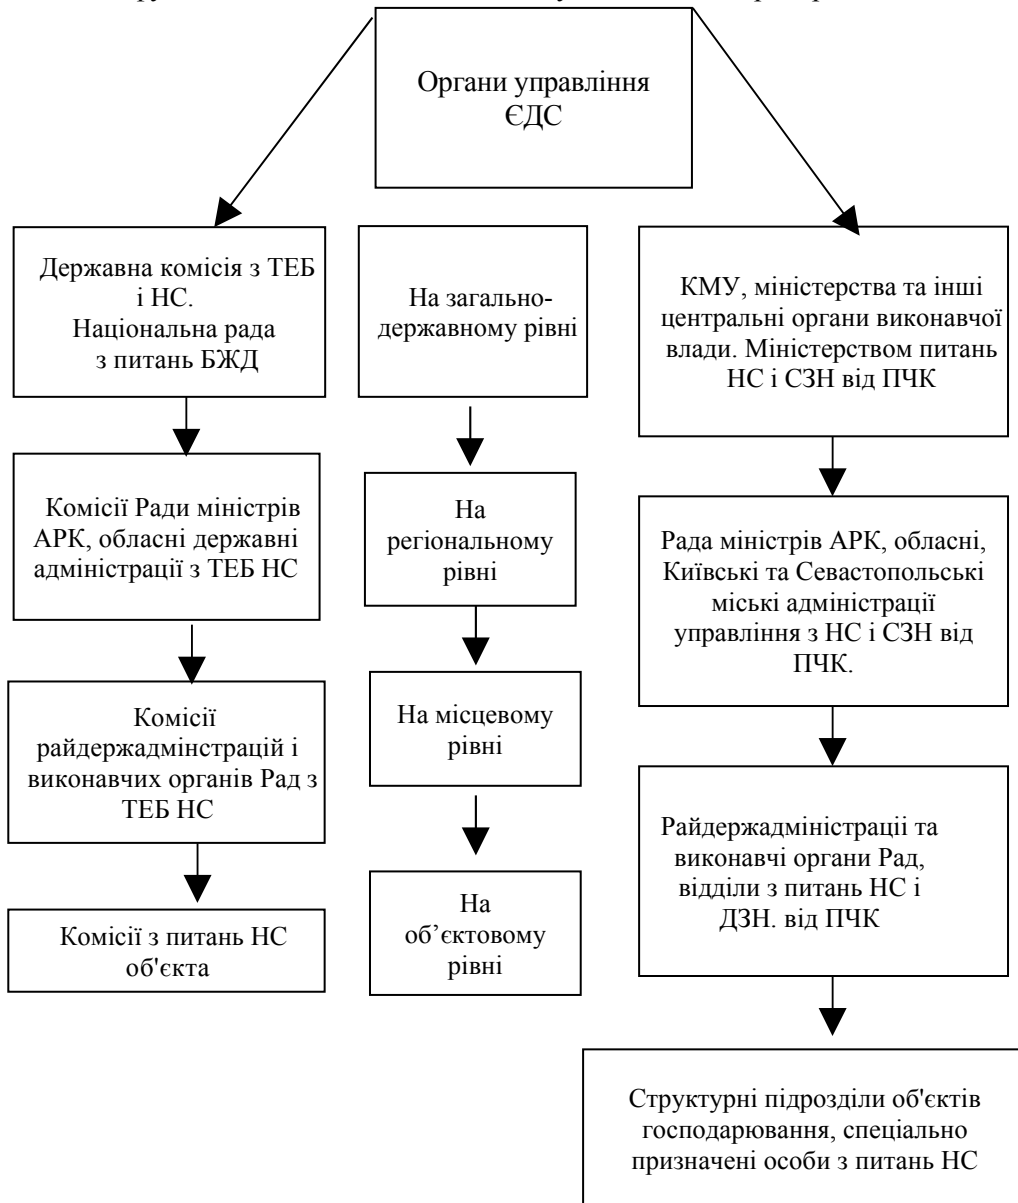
Органи управління ЄДС

Державна комісія з ТЕБ і НС. Національна рада з питань БЖД

Комісії Ради міністрів АРК, обласні державні адміністрації з ТЕБ НС

Комісії райдержадмінстрацій і виконавчих органів Рад з ТЕБ НС

Комісії з питань НС об'єкта

На загально-державному рівні

На регіональному рівні

На місцевому рівні

На об'єктовому рівні

КМУ, міністерства та інші центральні органи виконавчої влади. Міністерством питань НС і СЗН від ПЧК

Рада міністрів АРК, обласні, Київські та Севастопольські міські адміністрації управління з НС і СЗН від ПЧК.

Райдержадміністрації та виконавчі органи Рад, відділи з питань НС і ДЗН. від ПЧК

Структурні підрозділи об'єктів господарювання, спеціально призначені особи з питань НС